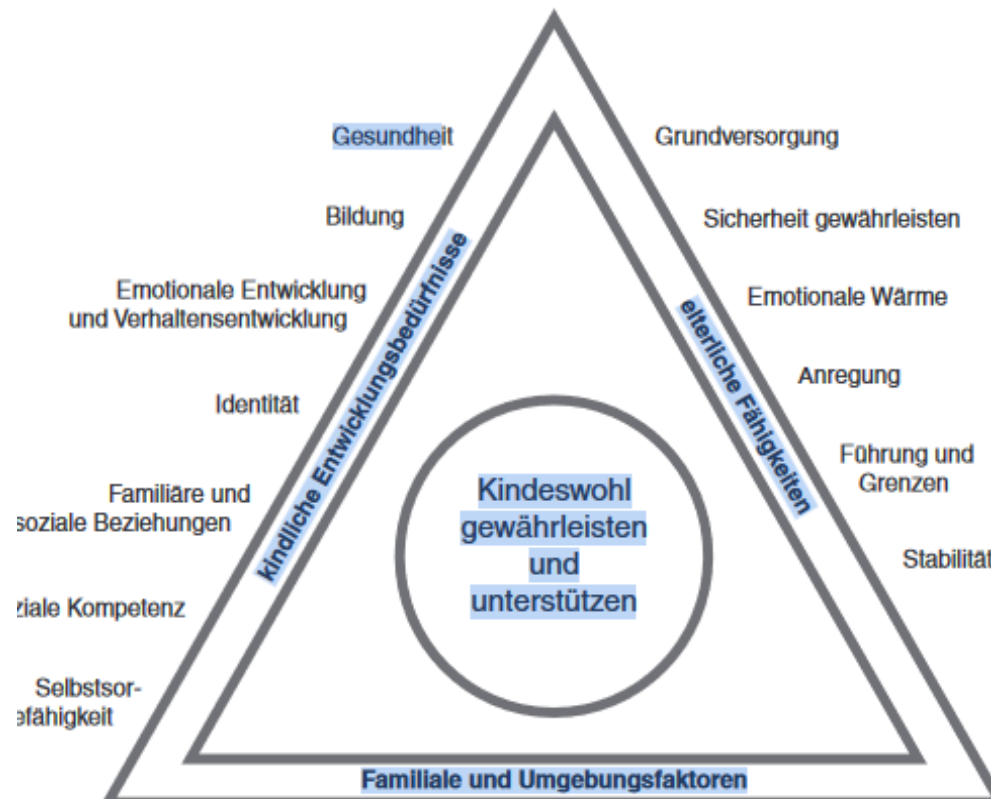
Gesundheit

Bildung

Emotionale Entwicklung und Verhaltensentwicklung

Identität

Familiäre und soziale Beziehungen

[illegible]ziale Kompetenz

Selbstsor- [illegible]efähigkeit

kindliche Entwicklungsbedürfnisse

Grundversorgung

Sicherheit gewährleisten

Emotionale Wärme

Anregung

Führung und Grenzen

Stabilität

elterliche Fähigkeiten

Kindeswohl gewährleisten und unterstützen

Familiale und Umgebungsfaktoren